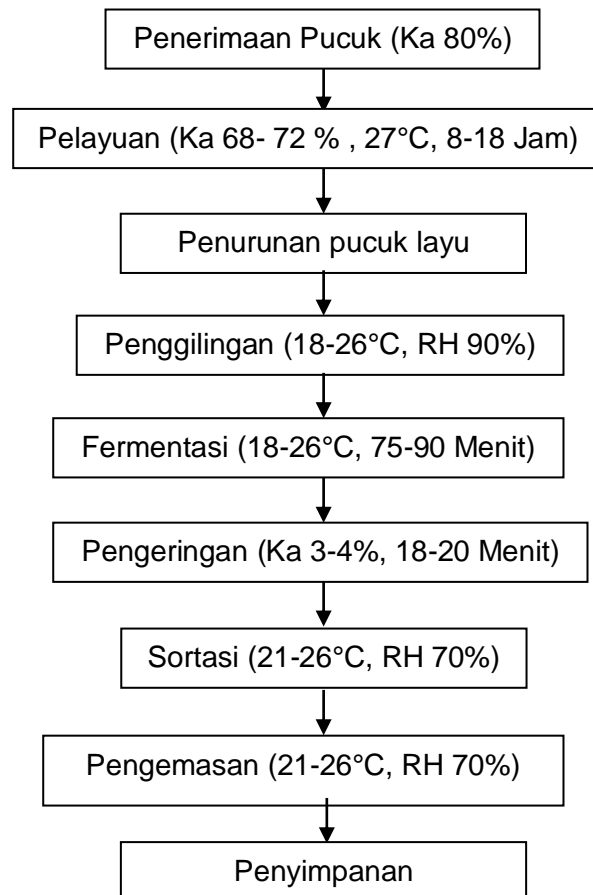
Penerimaan Pucuk (Ka 80%)

Pelayuan (Ka 68- 72 % , 27°C, 8-18 Jam)

Penurunan pucuk layu

Penggilingan (18-26°C, RH 90%)

Fermentasi (18-26°C, 75-90 Menit)

Pengeringan (Ka 3-4%, 18-20 Menit)

Sortasi (21-26°C, RH 70%)

Pengemasan (21-26°C, RH 70%)

Penyimpanan